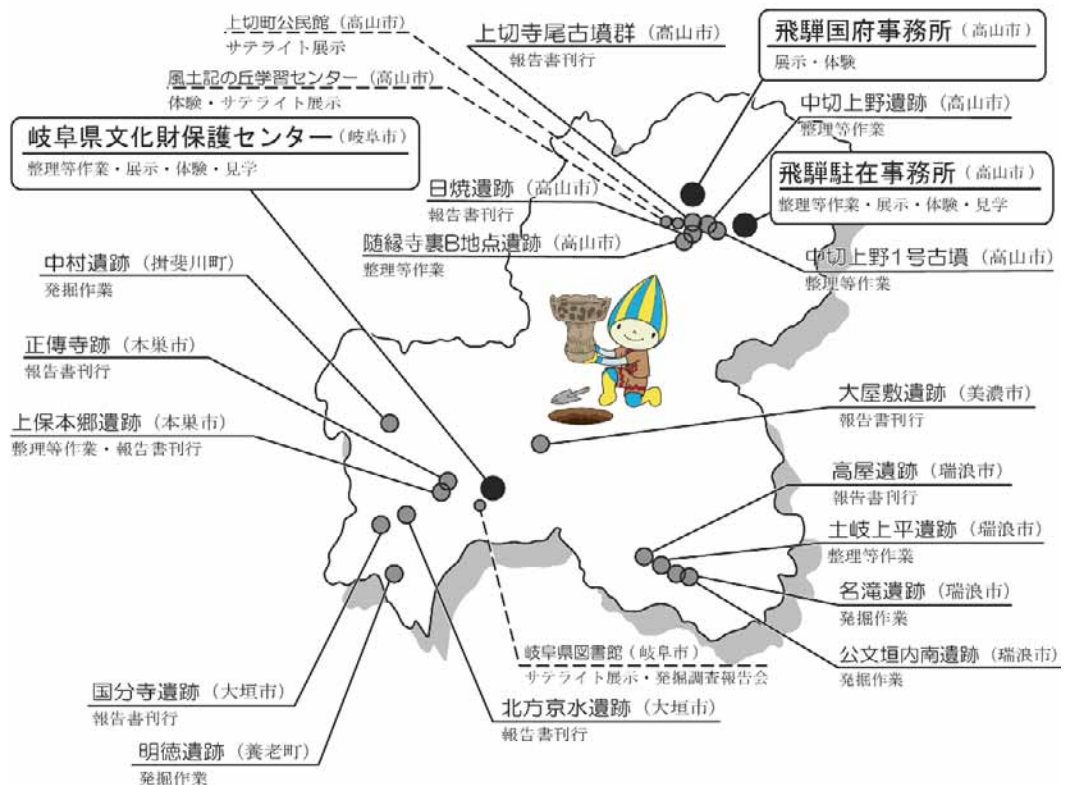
上切町公民館（高山市）
サテライト展示

上切寺尾古墳群（高山市）
報告書刊行

飛騨国府事務所（高山市）
展示・体験

風土記の丘学習センター（高山市）
体験・サテライト展示

中切上野遺跡（高山市）
整理等作業

岐阜県文化財保護センター（岐阜市）
整理等作業・展示・体験・見学

飛騨駐在事務所（高山市）
整理等作業・展示・体験・見学

日焼遺跡（高山市）
報告書刊行

随縁寺裏B地点遺跡（高山市）
整理等作業

中切上野1号古墳（高山市）
整理等作業

中村遺跡（揖斐川町）
発掘作業

正傳寺跡（本巣市）
報告書刊行

大屋敷遺跡（美濃市）
報告書刊行

上保本郷遺跡（本巣市）
整理等作業・報告書刊行

高屋遺跡（瑞浪市）
報告書刊行

土岐上平遺跡（瑞浪市）
整理等作業

名滝遺跡（瑞浪市）
発掘作業

公文垣内南遺跡（瑞浪市）
発掘作業

岐阜県図書館（岐阜市）
サテライト展示・発掘調査報告会

国分寺遺跡（大垣市）
報告書刊行

北方京水遺跡（大垣市）
報告書刊行

明徳遺跡（養老町）
発掘作業